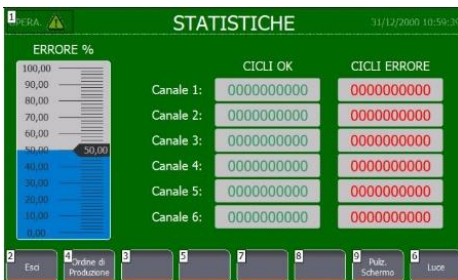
1 OPERA.

STATISTICHE

31/12/2000 10:59:2

ERRORE %

100,00
90,00
80,00
70,00
60,00
50,00
50,00
40,00
30,00
20,00
10,00
0,00

| | CICLI OK | CICLI ERRORE |
|---|---|---|
| Canale 1: | 0000000000 | 0000000000 |
| Canale 2: | 0000000000 | 0000000000 |
| Canale 3: | 0000000000 | 0000000000 |
| Canale 4: | 0000000000 | 0000000000 |
| Canale 5: | 0000000000 | 0000000000 |
| Canale 6: | 0000000000 | 0000000000 |

2 Esci
4 Ordine di Produzione
3
5
7
8
9 Pulz. Schermo
6 Luce